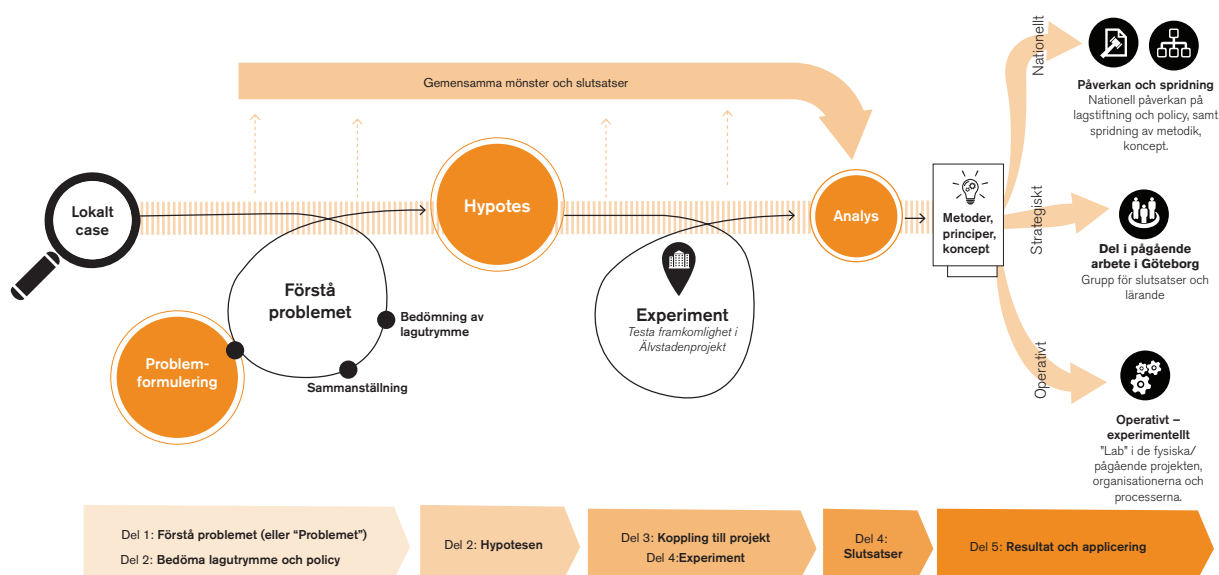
Gemensamma mönster och slutsatser

Lokalt case

Förstå problemet

Bedömning av lagutrymme

Problemformulering

Sammanställning

Hypotes

Experiment
Testa framkomlighet i Älvstadenprojekt

Analys

Metoder, principer, koncept

Nationellt

Påverkan och spridning
Nationell påverkan på lagstiftning och policy, samt spridning av metodik, koncept.

Strategiskt

Del i pågående arbete i Göteborg
Grupp för slutsatser och lärande

Operativt

Operativt – experimentellt
"Lab" i de fysiska/ pågående projekten, organisationerna och processerna.

Del 1: Förstå problemet (eller "Problemet")
Del 2: Bedöma lagutrymme och policy

Del 2: Hypotesen

Del 3: Koppling till projekt
Del 4:Experiment

Del 4: Slutsatser

Del 5: Resultat och applicering